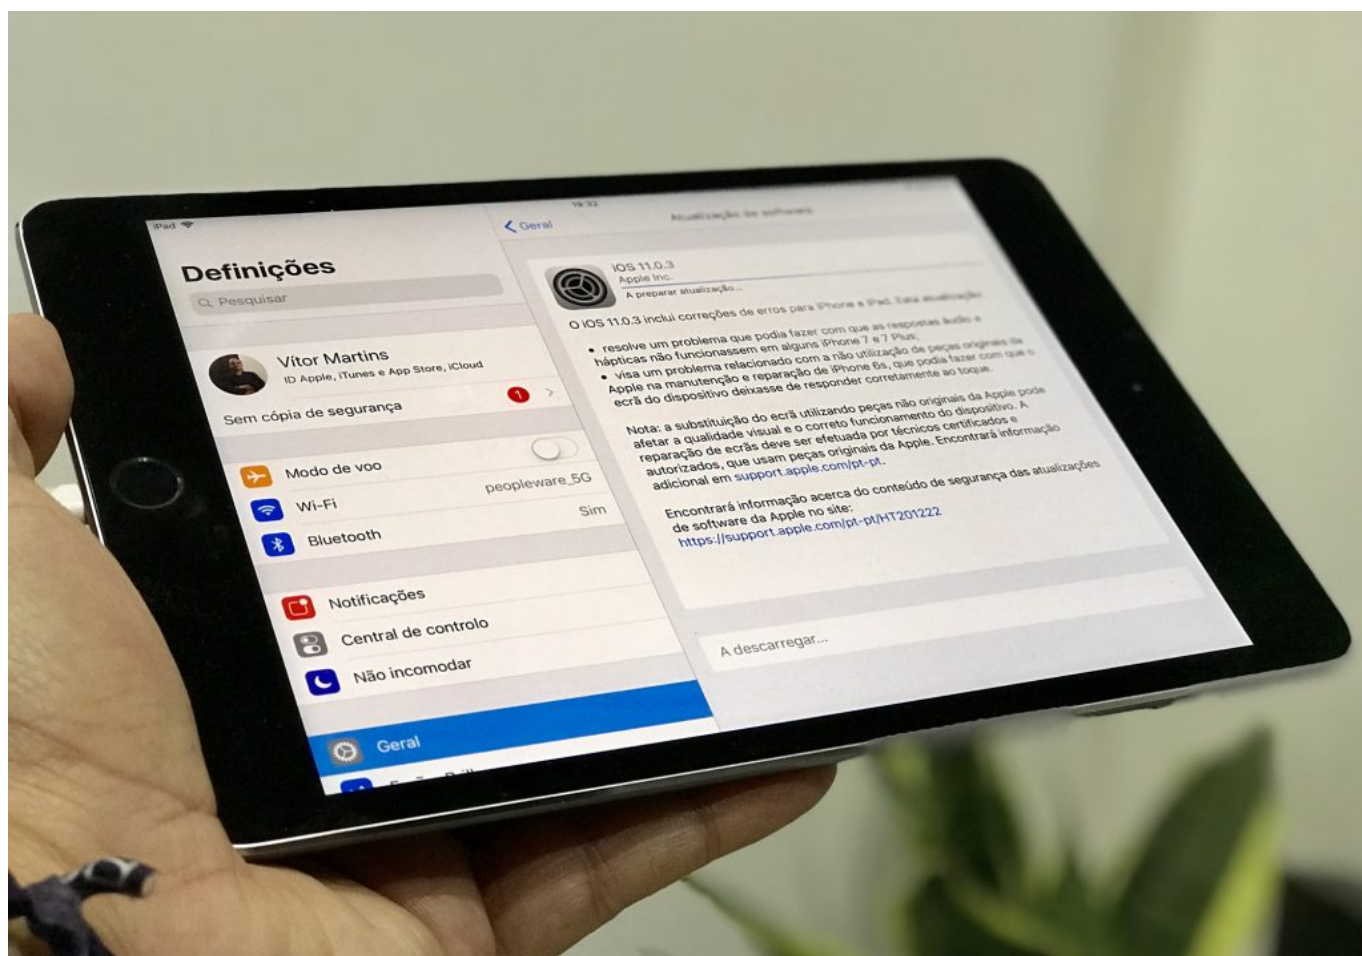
iPad
19:32
Definições
Pesquisar
Vítor Martins
ID Apple, iTunes e App Store, iCloud
Sem cópia de segurança
1
Modo de voo
Wi-Fi peopleware_5G
Bluetooth Sim
Notificações
Central de controlo
Não incomodar
Geral

Geral
Atualização de software
iOS 11.0.3
Apple Inc.
A preparar atualização...
O iOS 11.0.3 inclui correções de erros para iPhone e iPad. Esta atualização:
• resolve um problema que podia fazer com que as respostas áudio e hápticas não funcionassem em alguns iPhone 7 e 7 Plus;
• visa um problema relacionado com a não utilização de peças originais da Apple na manutenção e reparação do iPhone 6s, que podia fazer com que o ecrã do dispositivo deixasse de responder corretamente ao toque.
Nota: a substituição do ecrã utilizando peças não originais da Apple pode afetar a qualidade visual e o correto funcionamento do dispositivo. A reparação de ecrãs deve ser efetuada por técnicos certificados e autorizados, que usam peças originais da Apple. Encontrará informação adicional em support.apple.com/pt-pt.
Encontrará informação acerca do conteúdo de segurança das atualizações de software da Apple no site:
https://support.apple.com/pt-pt/HT201222
A descarregar...